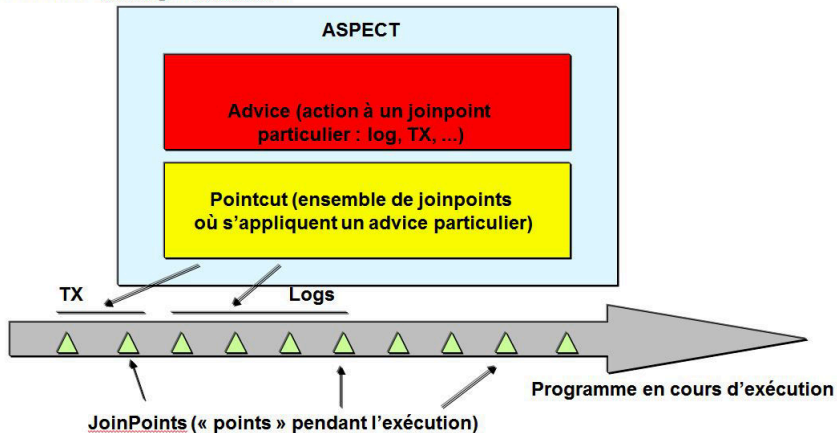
ASPECT

Advice (action à un joinpoint particulier : log, TX, ...)

Pointcut (ensemble de joinpoints où s'appliquent un advice particulier)

TX

Logs

Programme en cours d'exécution

JoinPoints (« points » pendant l'exécution)